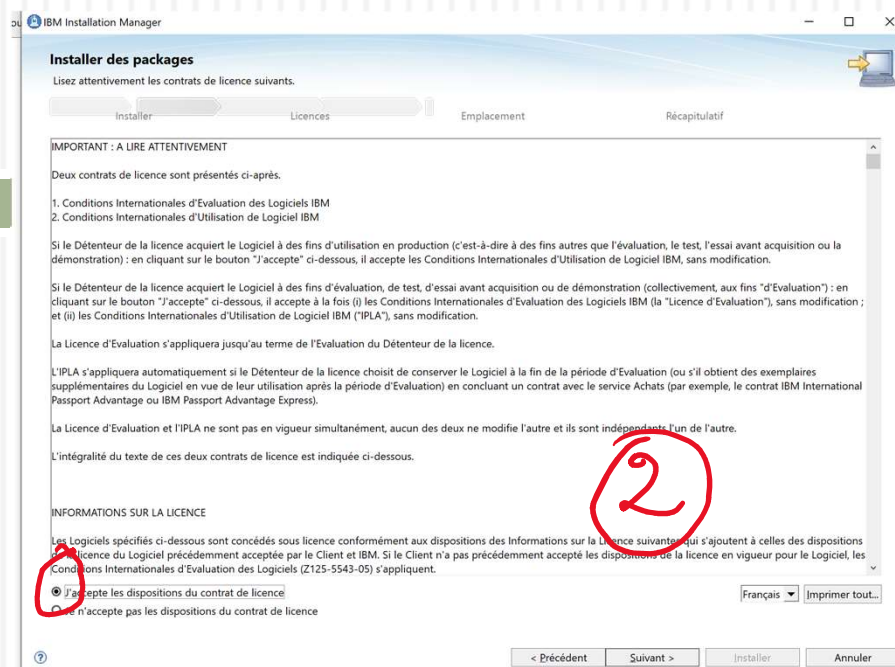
IBM Installation Manager

Installer des packages

Lisez attentivement les contrats de licence suivants.

Installer
Licences
Emplacement
Récapitulatif

IMPORTANT : A LIRE ATTENTIVEMENT

Deux contrats de licence sont présentés ci-après.

1. Conditions Internationales d'Evaluation des Logiciels IBM
2. Conditions Internationales d'Utilisation de Logiciel IBM

Si le Détenteur de la licence acquiert le Logiciel à des fins d'utilisation en production (c'est-à-dire à des fins autres que l'évaluation, le test, l'essai avant acquisition ou la démonstration) : en cliquant sur le bouton "J'accepte" ci-dessous, il accepte les Conditions Internationales d'Utilisation de Logiciel IBM, sans modification.

Si le Détenteur de la licence acquiert le Logiciel à des fins d'évaluation, de test, d'essai avant acquisition ou de démonstration (collectivement, aux fins "d'Evaluation") : en cliquant sur le bouton "J'accepte" ci-dessous, il accepte à la fois (i) les Conditions Internationales d'Evaluation des Logiciels IBM (la "Licence d'Evaluation"), sans modification ; et (ii) les Conditions Internationales d'Utilisation de Logiciel IBM ("IPLA"), sans modification.

La Licence d'Evaluation s'appliquera jusqu'au terme de l'Evaluation du Détenteur de la licence.

L'IPLA s'appliquera automatiquement si le Détenteur de la licence choisit de conserver le Logiciel à la fin de la période d'Evaluation (ou s'il obtient des exemplaires supplémentaires du Logiciel en vue de leur utilisation après la période d'Evaluation) en concluant un contrat avec le service Achats (par exemple, le contrat IBM International Passport Advantage ou IBM Passport Advantage Express).

La Licence d'Evaluation et l'IPLA ne sont pas en vigueur simultanément, aucun des deux ne modifie l'autre et ils sont indépendants l'un de l'autre.

L'intégralité du texte de ces deux contrats de licence est indiquée ci-dessous.

INFORMATIONS SUR LA LICENCE

Les Logiciels spécifiés ci-dessous sont concédés sous licence conformément aux dispositions des Informations sur la Licence suivantes qui s'ajoutent à celles des dispositions de la licence du Logiciel précédemment acceptée par le Client et IBM. Si le Client n'a pas précédemment accepté les dispositions de la licence en vigueur pour le Logiciel, les Conditions Internationales d'Evaluation des Logiciels (Z125-5543-05) s'appliquent.

2

J'accepte les dispositions du contrat de licence
Je n'accepte pas les dispositions du contrat de licence

Français
Imprimer tout...

< Précédent
Suivant >
Installer
Annuler